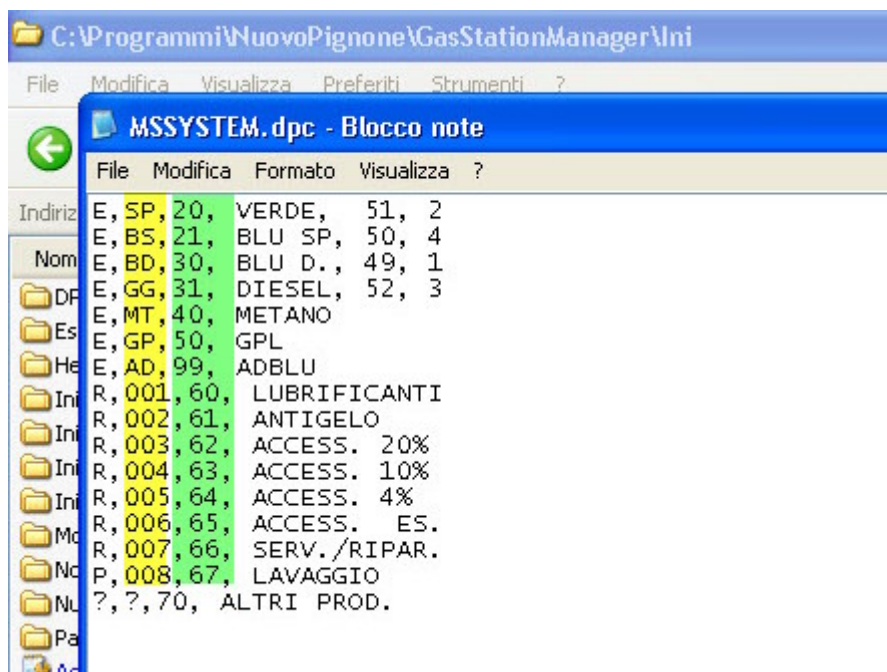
C:\Programmi\NuovoPignone\GasStationManager\Ini

File Modifica Visualizza Preferiti Strumenti ?

MSSYSTEM.dpc - Blocco note

File Modifica Formato Visualizza ?

Indiriz

Nom

DF

Es

He

Ini

Ini

Ini

Ini

Mo

No

Nu

Pa

E, SP, 20, VERDE, 51, 2
E, BS, 21, BLU SP, 50, 4
E, BD, 30, BLU D., 49, 1
E, GG, 31, DIESEL, 52, 3
E, MT, 40, METANO
E, GP, 50, GPL
E, AD, 99, ADBLU
R, 001, 60, LUBRIFICANTI
R, 002, 61, ANTIGELO
R, 003, 62, ACCESS. 20%
R, 004, 63, ACCESS. 10%
R, 005, 64, ACCESS. 4%
R, 006, 65, ACCESS. ES.
R, 007, 66, SERV./RIPAR.
P, 008, 67, LAVAGGIO
?, ?, 70, ALTRI PROD.